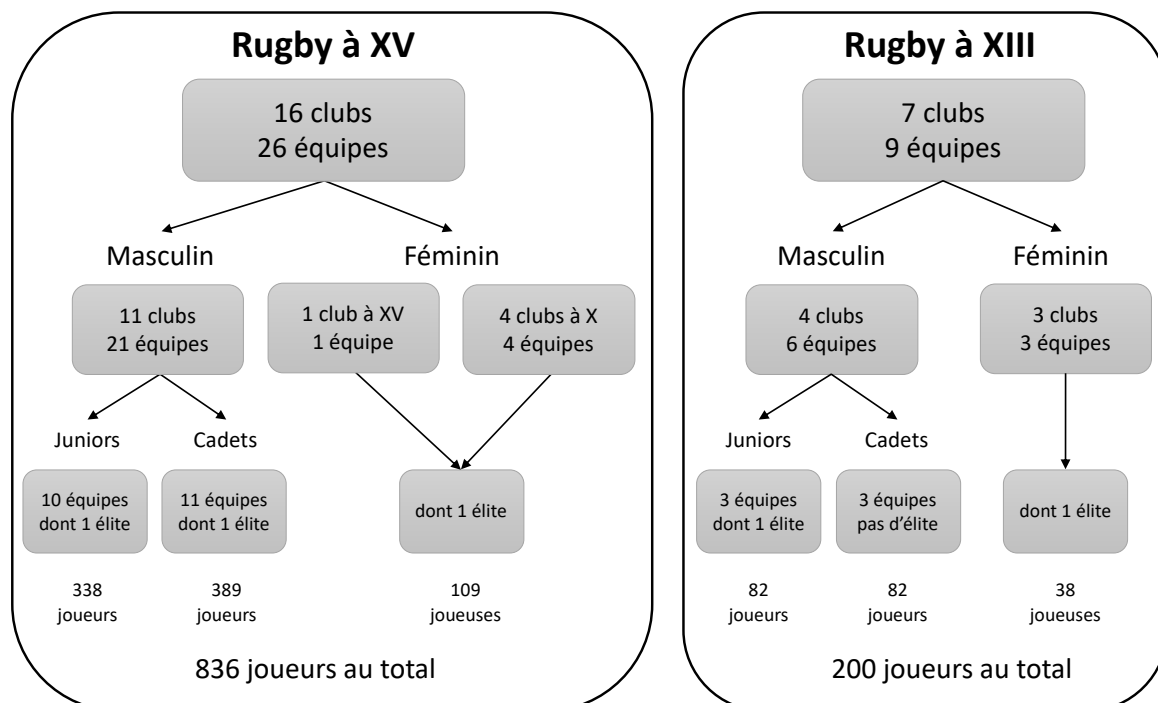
Rugby à XV

16 clubs
26 équipes

Masculin

Féminin

11 clubs
21 équipes

1 club à XV
1 équipe

4 clubs à X
4 équipes

Juniors

Cadets

10 équipes
dont 1 élite

11 équipes
dont 1 élite

dont 1 élite

338
joueurs

389
joueurs

109
joueuses

836 joueurs au total

Rugby à XIII

7 clubs
9 équipes

Masculin

Féminin

4 clubs
6 équipes

3 clubs
3 équipes

Juniors

Cadets

3 équipes
dont 1 élite

3 équipes
pas d'élite

dont 1 élite

82
joueurs

82
joueurs

38
joueuses

200 joueurs au total